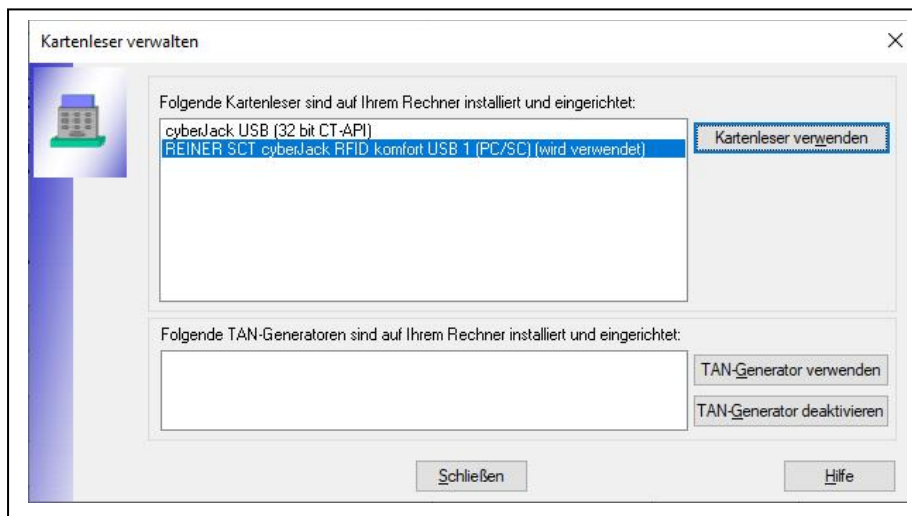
Kartenleser verwalten

×

Folgende Kartenleser sind auf Ihrem Rechner installiert und eingerichtet:

cyberJack USB (32 bit CT-API)

REINER SCT cyberJack RFID komfort USB 1 (PC/SC) (wird verwendet)

Kartenleser verwenden

Folgende TAN-Generatoren sind auf Ihrem Rechner installiert und eingerichtet:

TAN-Generator verwenden

TAN-Generator deaktivieren

Schließen

Hilfe